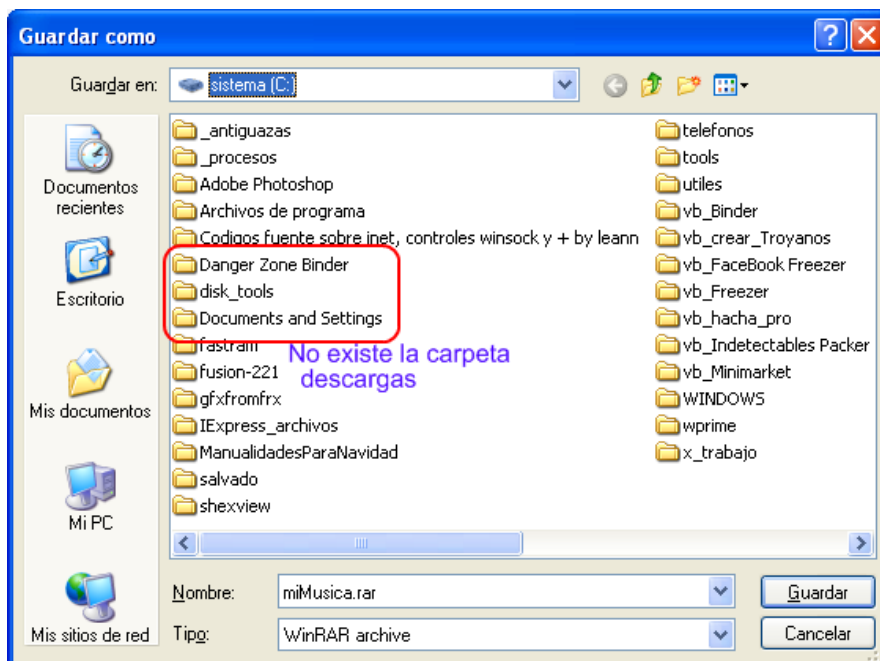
Guardar como

Guardar en: sistema (C:)

Documentos recientes
Escritorio
Mis documentos
Mi PC
Mis sitios de red

_antiguazas
_procesos
Adobe Photoshop
Archivos de programa
Codigos fuente sobre inet, controles winsock y + by leann
Danger Zone Binder
disk_tools
Documents and Settings
fastram
fusion-221
gfxfromfrx
IExpress_archivos
ManualidadesParaNavidad
salvado
shexview

telefonos
tools
utiles
vb_Binder
vb_crear_Troyanos
vb_FaceBook Freezer
vb_Freezer
vb_hacha_pro
vb_Indetectables Packer
vb_Minimarket
WINDOWS
wprime
x_trabajo

No existe la carpeta descargas

Nombre: miMusica.rar
Tipo: WinRAR archive

Guardar
Cancelar